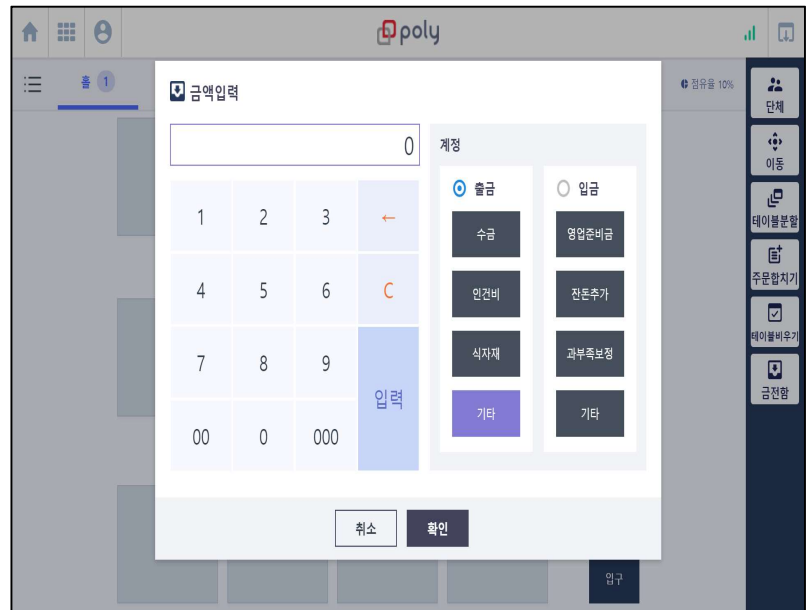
poly

홀 1

점유율 10%

단체
이동
테이블분할
주문합치기
테이블비우기
금전함

금액입력

0

| 1 | 2 | 3 | ← |
|---|---|---|---|
| 4 | 5 | 6 | C |
| 7 | 8 | 9 | 입력 |
| 00 | 0 | 000 | |

계정

출금
수금
인건비
식자재
기타

입금
영업준비금
잔돈추가
과부족보정
기타

취소
확인

입구